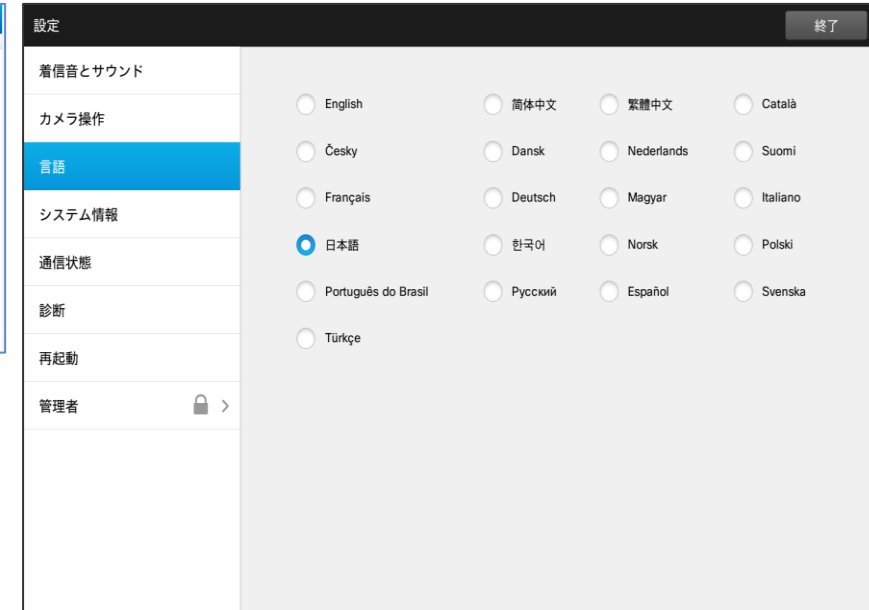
設定

終了

着信音とサウンド
カメラ操作
言語
システム情報
通信状態
診断
再起動
管理者

English
简体中文
繁體中文
Català
Česky
Dansk
Nederlands
Suomi
Français
Deutsch
Magyar
Italiano
日本語
한국어
Norsk
Polski
Português do Brasil
Русский
Español
Svenska
Türkçe